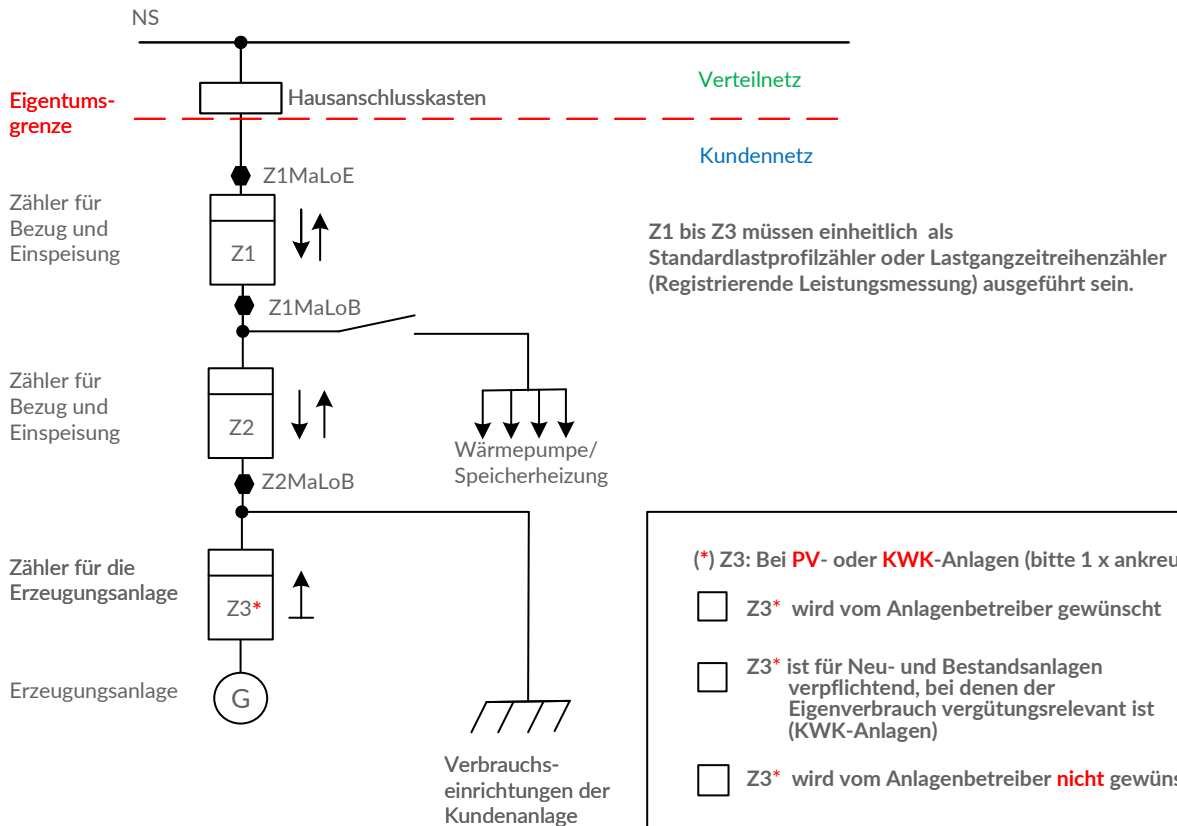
NS

Eigentumsgrenze

Hausanschlusskasten

Verteilnetz

Kundennetz

Z1MaLoE

Zähler für Bezug und Einspeisung

Z1

Z1 bis Z3 müssen einheitlich als Standardlastprofilzähler oder Lastgangzeitreihenzähler (Registrierende Leistungsmessung) ausgeführt sein.

Z1MaLoB

Zähler für Bezug und Einspeisung

Z2

Wärmepumpe/ Speicherheizung

Z2MaLoB

Zähler für die Erzeugungsanlage

Z3*

Erzeugungsanlage

G

Verbrauchseinrichtungen der Kundenanlage

(*) Z3: Bei PV- oder KWK-Anlagen (bitte 1 x ankreu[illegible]

Z3* wird vom Anlagenbetreiber gewünscht

Z3* ist für Neu- und Bestandsanlagen verpflichtend, bei denen der Eigenverbrauch vergütungsrelevant ist (KWK-Anlagen)

Z3* wird vom Anlagenbetreiber nicht gewüns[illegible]